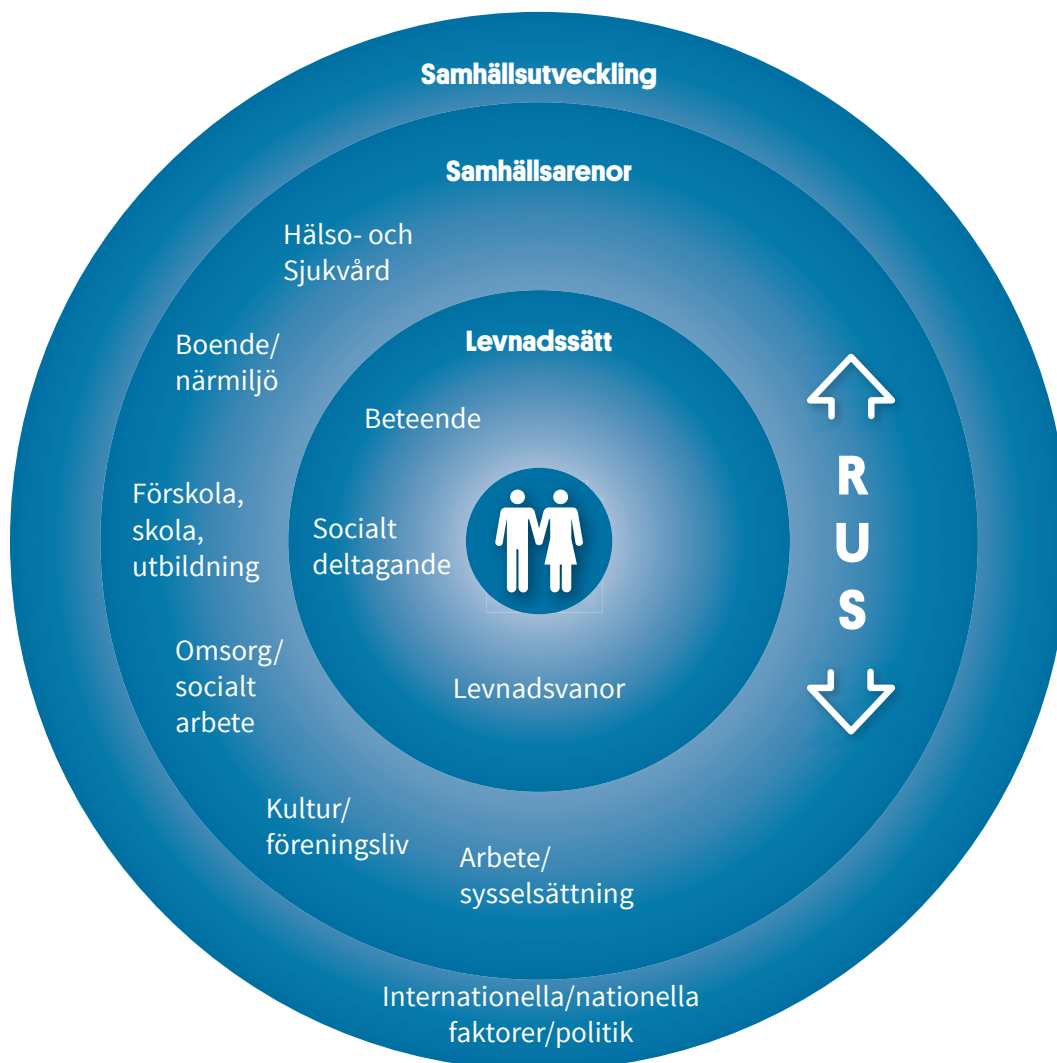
Samhällsutveckling

Samhällsarenor

Hälso- och Sjukvård

Boende/ närmiljö

Förskola, skola, utbildning

Omsorg/ socialt arbete

Kultur/ föreningsliv

Arbete/ sysselsättning

Levnadssätt

Beteende

Socialt deltagande

Levnadsvanor

R U S

Internationella/nationella faktorer/politik